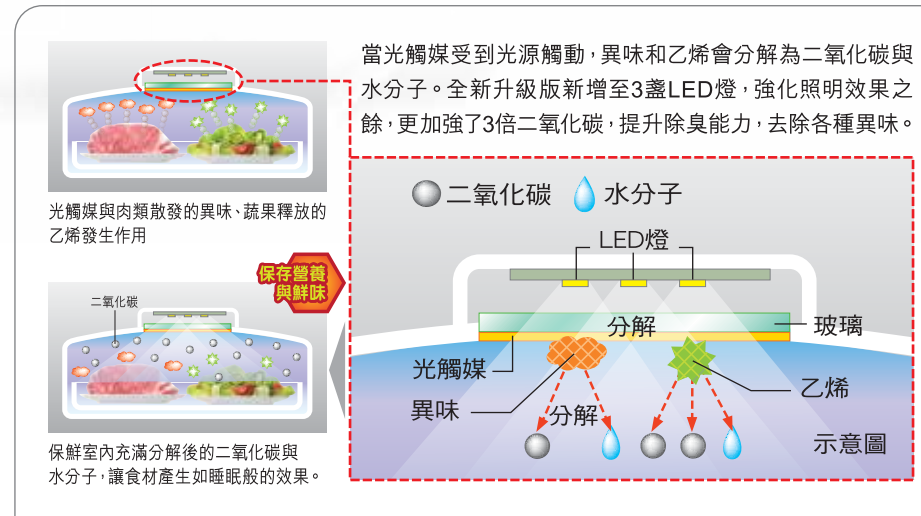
當光觸媒受到光源觸動，異味和乙烯會分解為二氧化碳與水分子。全新升級版新增至3盞LED燈，強化照明效果之餘，更加強了3倍二氧化碳，提升除臭能力，去除各種異味。

光觸媒與肉類散發的異味、蔬果釋放的乙烯發生作用

保存營養與鮮味

二氧化碳

保鮮室內充滿分解後的二氧化碳與水分子，讓食材產生如睡眠般的效果。

二氧化碳 水分子

LED燈

分解

玻璃

光觸媒

乙烯

異味

分解

示意圖